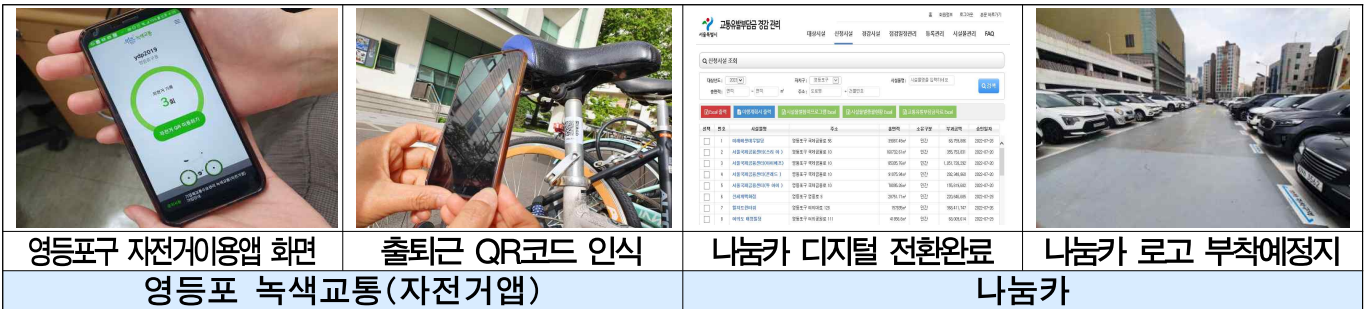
| 영등포구 자전거이용앱 화면 | 출퇴근 QR코드 인식 | 나눔카 디지털 전환완료 | 나눔카 로고 부착예정지 |
|---|---|---|---|
| 영등포 녹색교통(자전거앱) | | 나눔카 | |

3회

고통유발부담금 경감 관리

신청시설 조회

조회

Excel 출력